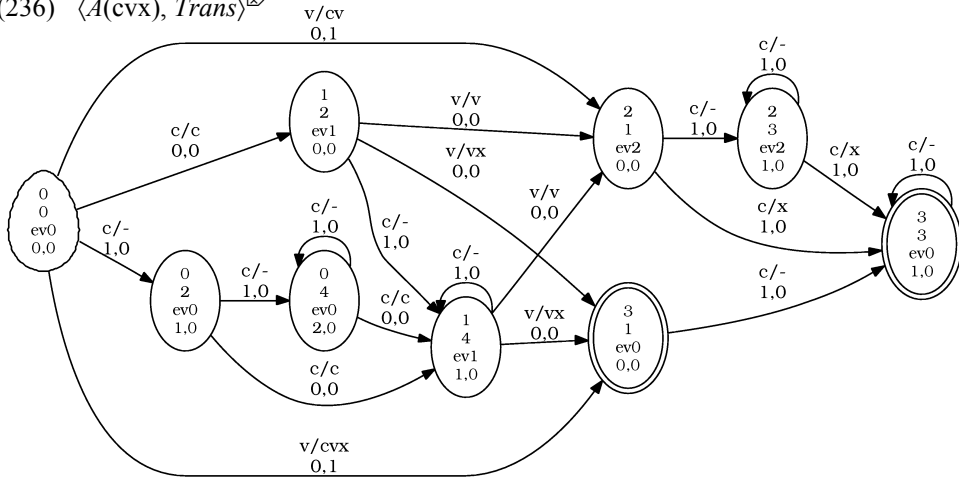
(236) ⟨$A$(cvx), $Trans$⟩

v/cv
0,1

c/c
0,0

1
2
ev1
0,0

v/v
0,0

v/vx
0,0

2
1
ev2
0,0

c/-
1,0

c/-
1,0

2
3
ev2
1,0

c/x
1,0

c/-
1,0

0
0
ev0
0,0

c/-
1,0

c/-
1,0

0
4
ev0
2,0

c/-
1,0

v/v
0,0

c/x
1,0

3
3
ev0
1,0

0
2
ev0
1,0

c/-
1,0

c/c
0,0

c/-
1,0

1
4
ev1
1,0

v/vx
0,0

3
1
ev0
0,0

c/-
1,0

c/c
0,0

v/cvx
0,1